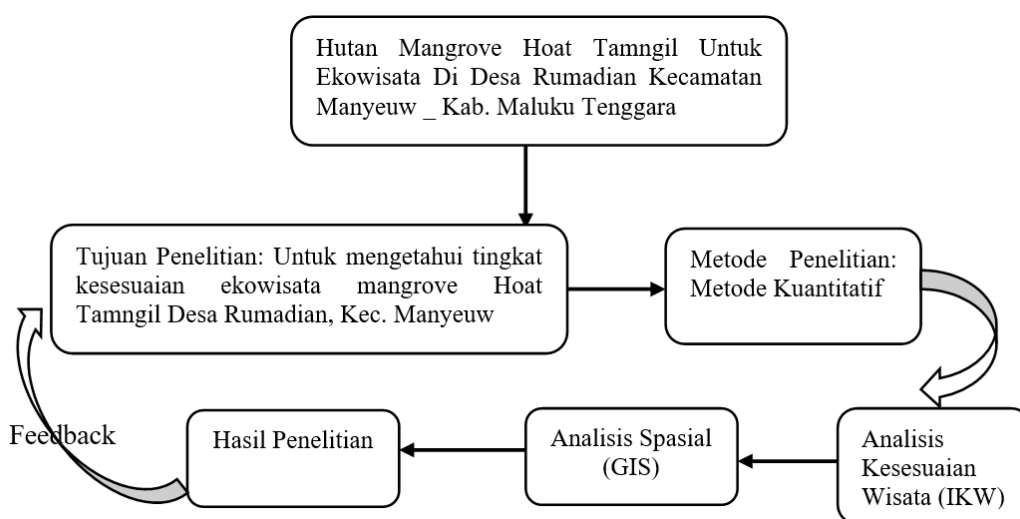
Hutan Mangrove Hoat Tamngil Untuk Ekowisata Di Desa Rumadian Kecamatan Manyeuw _ Kab. Maluku Tenggara

Tujuan Penelitian: Untuk mengetahui tingkat kesesuaian ekowisata mangrove Hoat Tamngil Desa Rumadian, Kec. Manyeuw

Metode Penelitian: Metode Kuantitatif

Analisis Kesesuaian Wisata (IKW)

Analisis Spasial (GIS)

Hasil Penelitian

Feedback